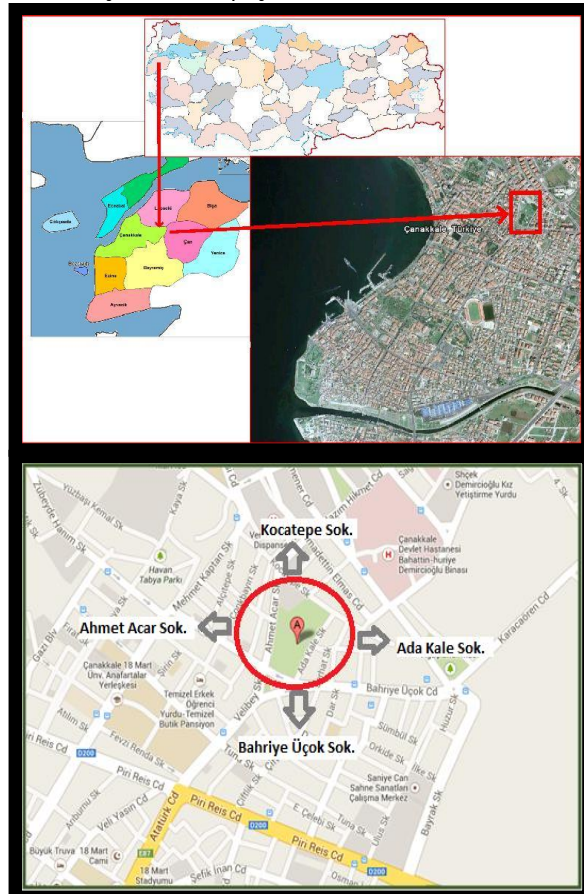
Gökçeada
Bozcaada
Eceabat
Gelibolu
Lapseki
Biga
Çanakkale
Çan
Ezine
Bayramiç
Yenice
Ayvacık

Çanakkale, Türkiye

Kocatepe Sok.
Ahmet Acar Sok.
Ada Kale Sok.
Bahriye Üçok Sok.

Şhçek Demircioğlu Kız Yetiştirme Yurdu
Çanakkale Devlet Hastanesi Bahattin-huriye Demircioğlu Binası
Havan Tabya Parkı
Çanakkale 18 Mart Üniv. Anafartalar Yerleşkesi
Temizel Erkek Öğrenci Yurdu-Temizel Butik Pansiyon
Saniye Can Sahne Sanatları Çalışma Merkezi
Büyük Truva
18 Mart Cami
18 Mart Stadyumu
Zübeyde Hanım Sk
Yüzbaşı Kemal Sk
Kaya Sk
Mehmet Kaptan Sk
Gazi Bl
Şirin Sk
Fevzi Renda Sk
Piri Reis Cd
Veli Yasin Cd
Atatürk Cd
Bahriye Üçok Cd
Karacaören Cd
Huzur Sk
Bayrak Sk
Sümbül Sk
Orkide Sk
Tuna Sk
Osman
E. Çelebi Sk
Şefik İnan Cd
Ahmet Acar Sk
Ada Kale Sk
Dispanser
Cumhuriyet Sk
Ahlim Sk
Arıburnu Sk
Tuncay Sk
Çiftlik Sk
D200
A